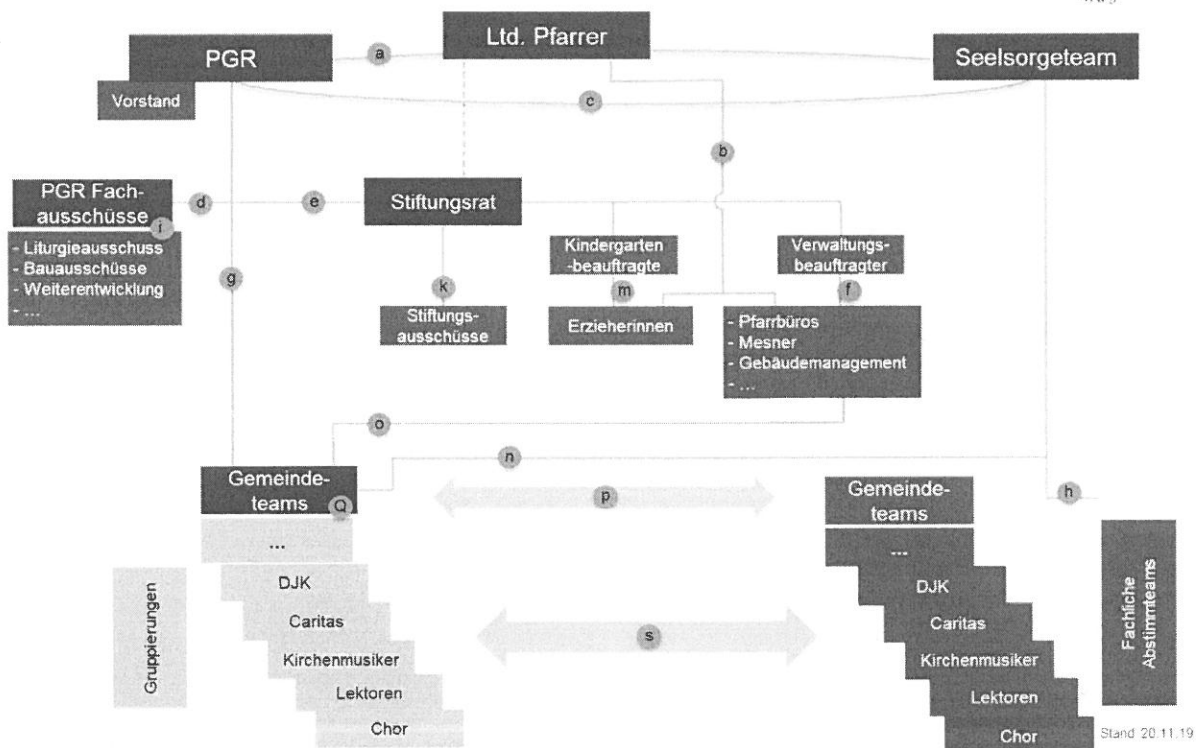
PGR

Vorstand

a

Ltd. Pfarrer

Seelsorgeteam

c

b

PGR Fachausschüsse

i

- Liturgieausschuss
- Bauausschüsse
- Weiterentwicklung
- ...

d

e

Stiftungsrat

Kindergarten-beauftragte

Verwaltungsbeauftragter

g

k

m

f

Stiftungsausschüsse

Erzieherinnen

- Pfarrbüros
- Mesner
- Gebäudemanagement
- ...

o

n

Gemeindeteams

Q

p

Gemeindeteams

h

...

DJK

Caritas

Kirchenmusiker

Lektoren

Chor

Gruppierungen

s

...

DJK

Caritas

Kirchenmusiker

Lektoren

Chor

Fachliche Abstimmteams

Stand 20.11.19